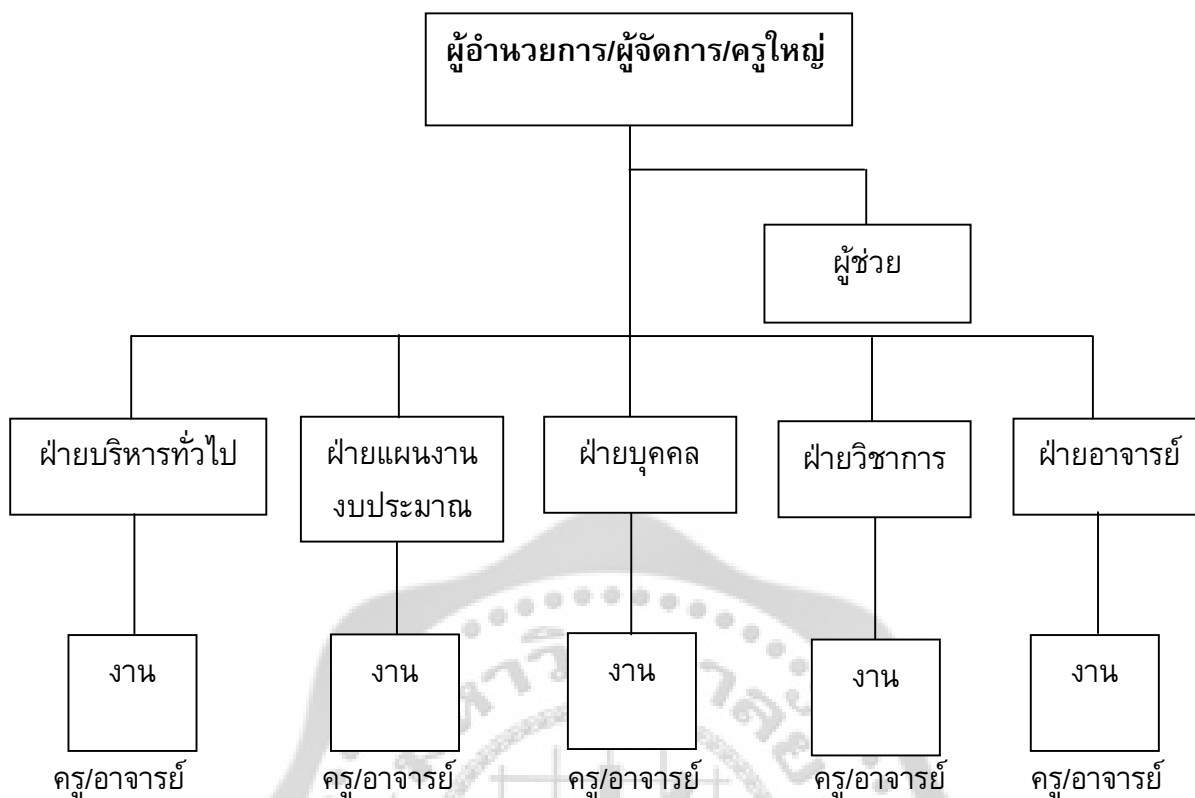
ผู้อำนวยการ/ผู้จัดการ/ครูใหญ่

ผู้ช่วย

ฝ่ายบริหารทั่วไป

ฝ่ายแผนงานงบประมาณ

ฝ่ายบุคคล

ฝ่ายวิชาการ

ฝ่ายอาจารย์

งาน

งาน

งาน

งาน

งาน

ครู/อาจารย์

ครู/อาจารย์

ครู/อาจารย์

ครู/อาจารย์

ครู/อาจารย์